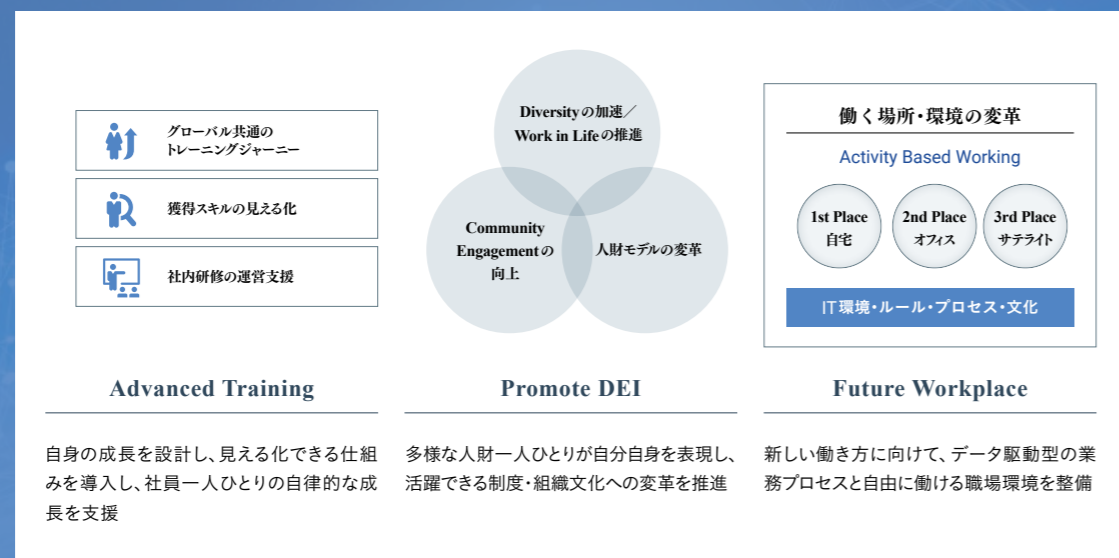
グローバル共通のトレーニングジャーニー

獲得スキルの見える化

社内研修の運営支援

Diversityの加速／Work in Lifeの推進

Community Engagementの向上

人財モデルの変革

働く場所・環境の変革

Activity Based Working

1st Place 自宅

2nd Place オフィス

3rd Place サテライト

IT環境・ルール・プロセス・文化

Advanced Training

自身の成長を設計し、見える化できる仕組みを導入し、社員一人ひとりの自律的な成長を支援

Promote DEI

多様な人財一人ひとりが自分自身を表現し、活躍できる制度・組織文化への変革を推進

Future Workplace

新しい働き方に向けて、データ駆動型の業務プロセスと自由に働ける職場環境を整備